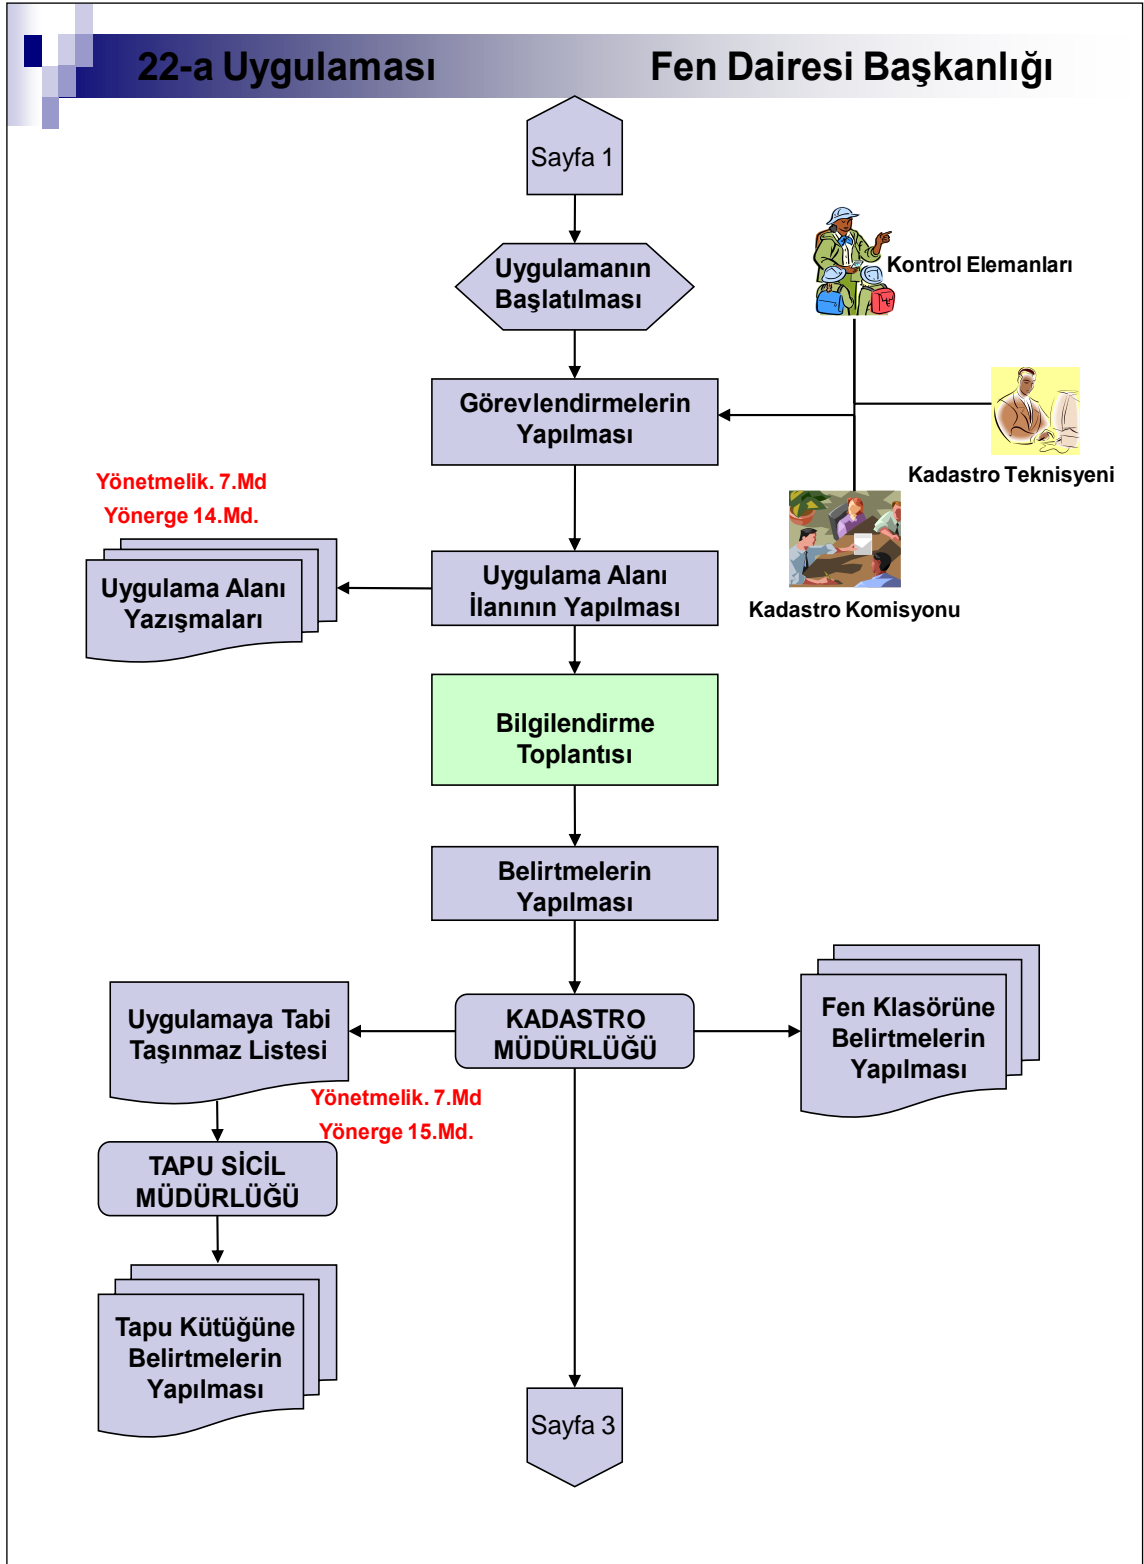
22-a Uygulaması Fen Dairesi Başkanlığı

Sayfa 1

Uygulamanın Başlatılması

Kontrol Elemanları

Görevlendirmelerin Yapılması

Kadastro Teknisyeni

Yönetmelik. 7.Md
Yönerge 14.Md.

Kadastro Komisyonu

Uygulama Alanı Yazışmaları

Uygulama Alanı İlanının Yapılması

Bilgilendirme Toplantısı

Belirtmelerin Yapılması

Uygulamaya Tabi Taşınmaz Listesi

KADASTRO MÜDÜRLÜĞÜ

Fen Klasörüne Belirtmelerin Yapılması

Yönetmelik. 7.Md
Yönerge 15.Md.

TAPU SİCİL MÜDÜRLÜĞÜ

Tapu Kütüğüne Belirtmelerin Yapılması

Sayfa 3